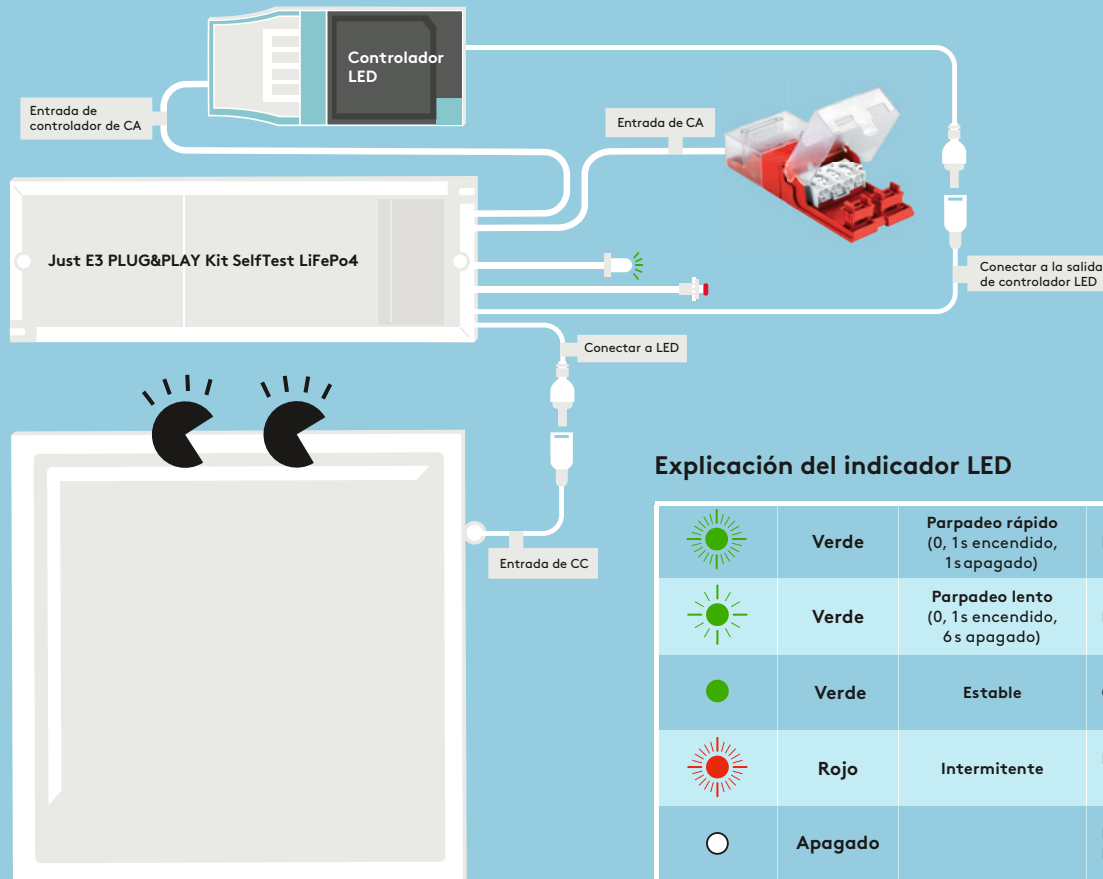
Controlador LED

Entrada de controlador de CA

Entrada de CA

Just E3 PLUG&PLAY Kit SelfTest LiFePo4

Conectar a la salida de controlador LED

Conectar a LED

Entrada de CC

Explicación del indicador LED

| | | |
|---|---|---|
| | Verde | Parpadeo rápido (0, 1s encendido, 1s apagado) |
| | Verde | Parpadeo lento (0, 1s encendido, 6s apagado) |
| | Verde | Estable |
| | Rojo | Intermitente |
| | Apagado | |